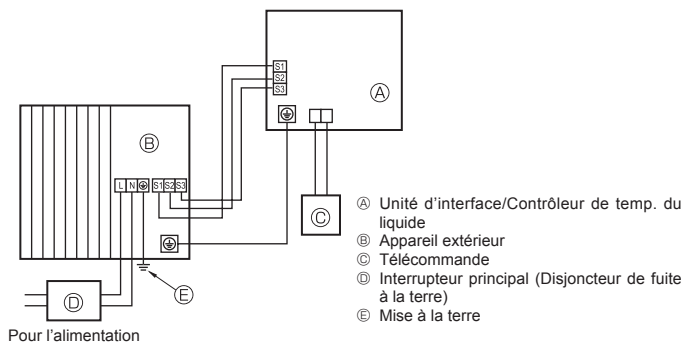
S1
S2
S3
Ⓐ
Ⓑ
L N ⏚ S1 S2 S3
Ⓒ
Ⓓ
Ⓔ
Pour l'alimentation

Ⓐ Unité d'interface/Contrôleur de temp. du liquide
Ⓑ Appareil extérieur
Ⓒ Télécommande
Ⓓ Interrupteur principal (Disjoncteur de fuite à la terre)
Ⓔ Mise à la terre